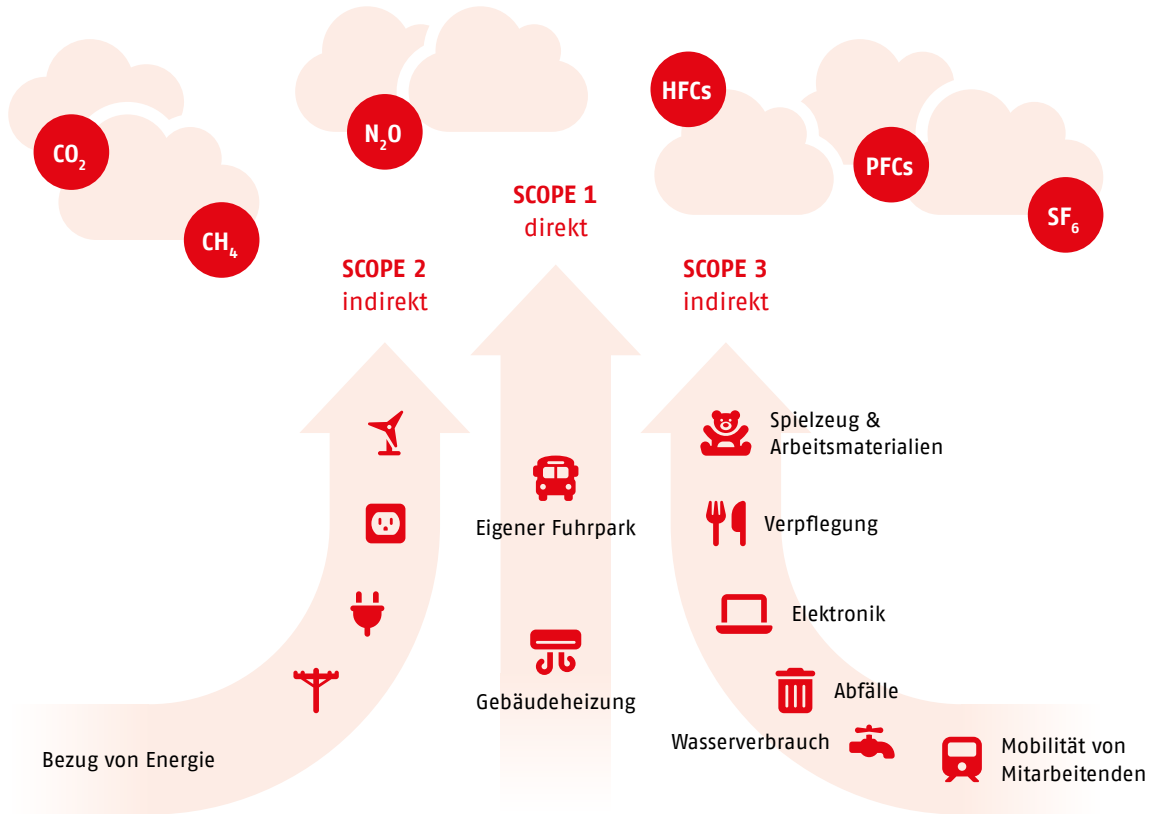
$CO_2$

$N_2O$

HFCs

PFCs

$CH_4$

$SF_6$

SCOPE 1
direkt

SCOPE 2
indirekt

SCOPE 3
indirekt

Spielzeug & Arbeitsmaterialien

Eigener Fuhrpark

Verpflegung

Elektronik

Gebäudeheizung

Abfälle

Wasserverbrauch

Mobilität von Mitarbeitenden

Bezug von Energie